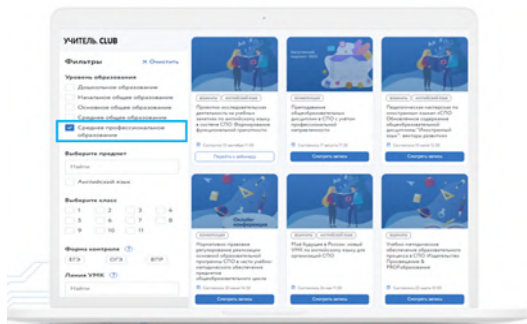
УЧИТЕЛЬ.CLUB

Фильтры
× Очистить

Уровень образования
Дошкольное образование
Начальное общее образование
Основное общее образование
Среднее общее образование
Среднее профессиональное образование

Выберите предмет
Найти
Английский язык

Выберите класс
1 2 3 4
5 6 7 8
9 10 11

Форма контроля
ЕГЭ ОГЭ ВПР

Линия УМК
Найти

Онлайн-конференция

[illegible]

Перейти к вебинару
Смотреть запись
Смотреть запись
Смотреть запись
Смотреть запись
Смотреть запись